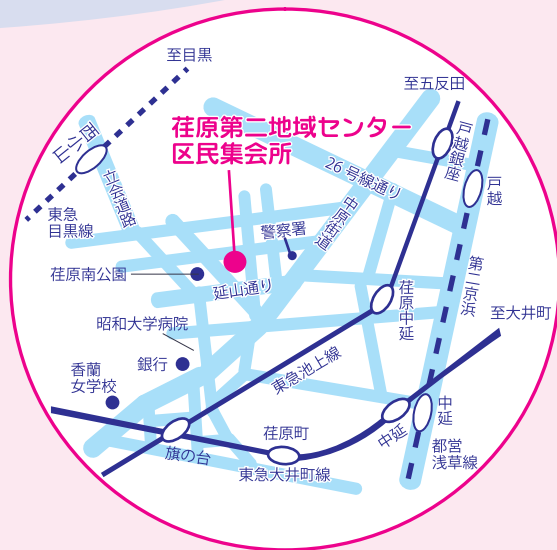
至目黒

荏原第二地域センター
区民集会所

至五反田

西小山

立会道路

東急目黒線

26号線通り

戸越銀座

戸越

中原街道

警察署

荏原南公園

延山通り

荏原中延

第二京浜

至大井町

昭和大学病院

銀行

香蘭女学校

東急池上線

中延

中延

都営浅草線

荏原町

旗の台

東急大井町線